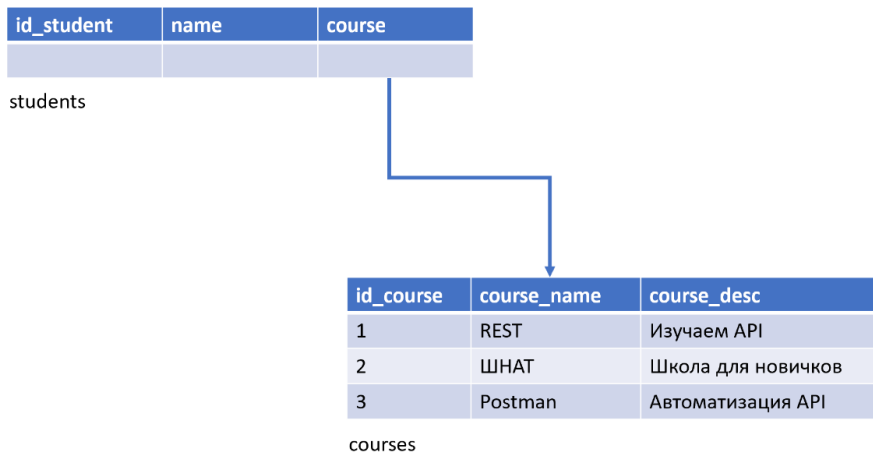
| id_student | name | course |
|---|---|---|
| | | |

students

| id_course | course_name | course_desc |
|---|---|---|
| 1 | REST | Изучаем API |
| 2 | ШНАТ | Школа для новичков |
| 3 | Postman | Автоматизация API |

courses